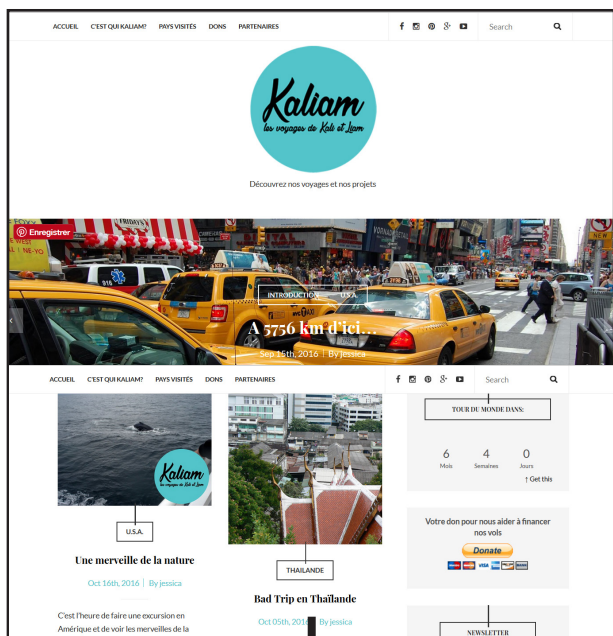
ACCUEIL C'EST QUI KALIAM? PAYS VISITÉS DONS PARTENAIRES

Search

Kaliam
les voyages de Kali et Liam

Découvrez nos voyages et nos projets

Enregistrer

INTRODUCTION U.S.A.

A 5756 km d'ici…

Sep 15th, 2016 | By jessica

ACCUEIL C'EST QUI KALIAM? PAYS VISITÉS DONS PARTENAIRES

Search

Kaliam
les voyages de Kali et Liam

U.S.A.

Une merveille de la nature

Oct 16th, 2016 | By jessica

C'est l'heure de faire une excursion en Amérique et de voir les merveilles de la

THAILANDE

Bad Trip en Thaïlande

Oct 05th, 2016 | By jessica

TOUR DU MONDE DANS:

6 Mois
4 Semaines
0 Jours

↑ Get this

Votre don pour nous aider à financer nos vols

Donate

NEWSLETTER